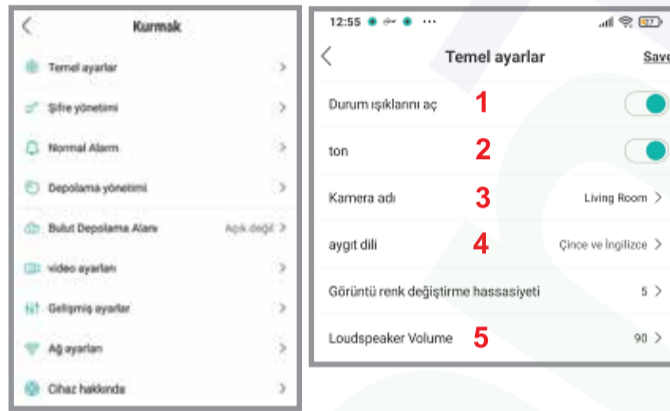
Kurmak

Temel ayarlar

Şifre yönetimi

Normal Alarm

Depolama yönetimi

Bulut Depolama Alanı Açık değil

video ayarları

Gelişmiş ayarlar

Ağ ayarları

Cihaz hakkında

12:55

Temel ayarlar Save

Durum ışıklarını aç 1

ton 2

Kamera adı 3 Living Room

aygıt dili 4 Çince ve İngilizce

Görüntü renk değiştirme hassasiyeti 5

Loudspeaker Volume 5 90